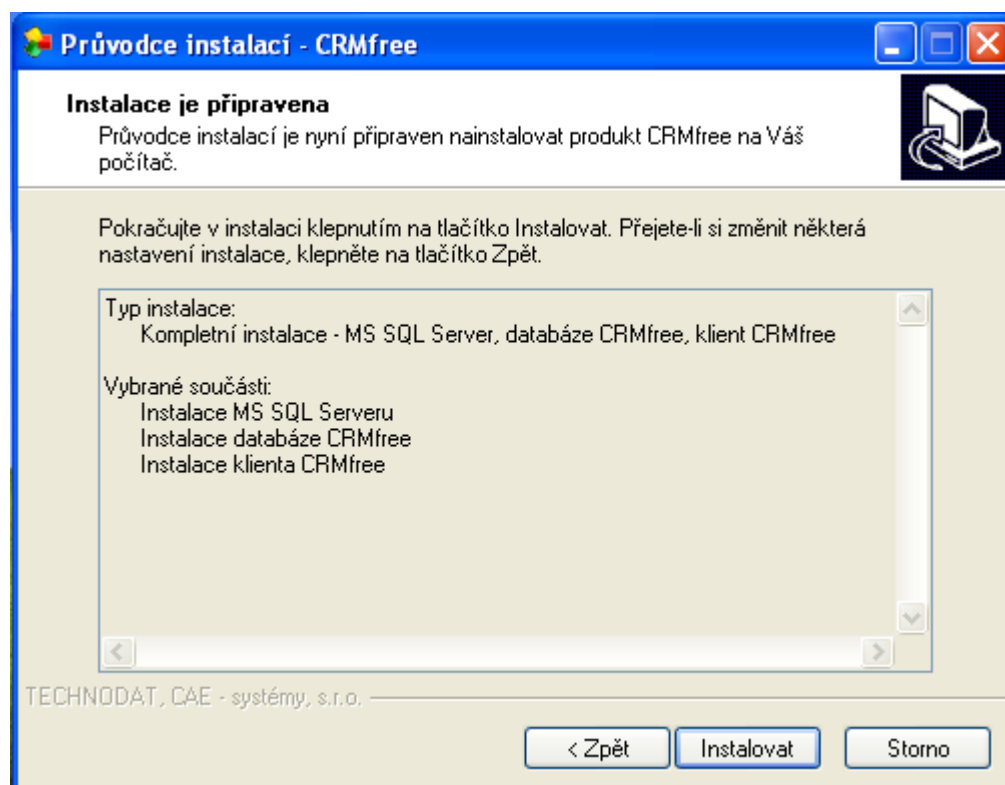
Průvodce instalací - CRMfree

Instalace je připravena

Průvodce instalací je nyní připraven nainstalovat produkt CRMfree na Váš počítač.

Pokračujte v instalaci klepnutím na tlačítko Instalovat. Přejete-li si změnit některá nastavení instalace, klepněte na tlačítko Zpět.

Typ instalace:
Kompletní instalace - MS SQL Server, databáze CRMfree, klient CRMfree

Vybrané součásti:
Instalace MS SQL Serveru
Instalace databáze CRMfree
Instalace klienta CRMfree

TECHNODAT, CAE - systémy, s.r.o.

< Zpět
Instalovat
Storno